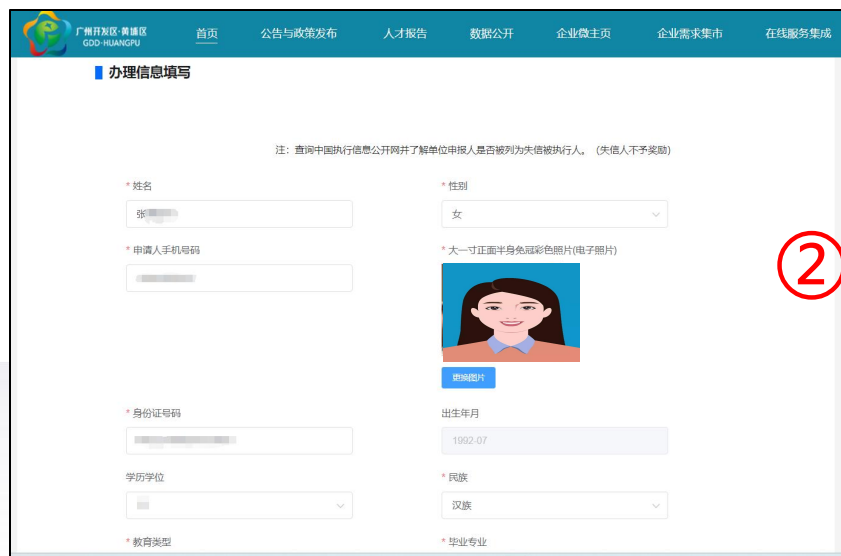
广州开发区·黄埔区
GDD-HUANGPU

首页　公告与政策发布　人才报告　数据公开　企业微主页　企业需求集市　在线服务集成

办理信息填写

注：查询中国执行信息公开网并了解单位申报人是否被列为失信被执行人。（失信人不予奖励）

* 姓名
张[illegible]

* 性别
女

* 申请人手机号码
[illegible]

* 大一寸正面半身免冠彩色照片(电子照片)

更换图片

②

* 身份证号码
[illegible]

出生年月
1992-07

学历学位
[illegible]

* 民族
汉族

* 教育类型

* 毕业专业